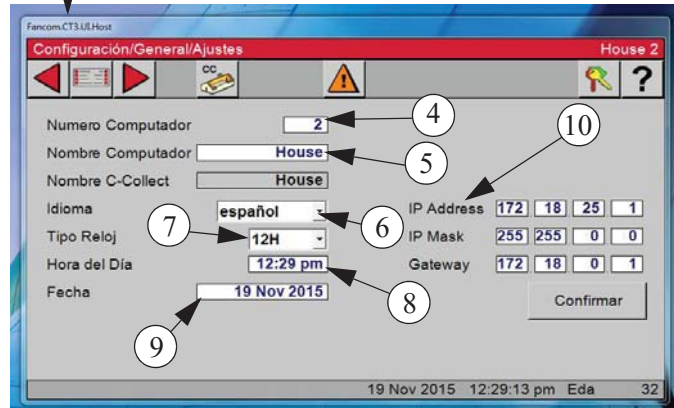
Fancom.CT3.UI.Host

Configuración/General/Ajustes House 2

CC

?

Numero Computador 2

Nombre Computador House

Nombre C-Collect House

Idioma español

Tipo Reloj 12H

Hora del Día 12:29 pm

Fecha 19 Nov 2015

4

5

6

7

8

9

10

IP Address 172 18 25 1

IP Mask 255 255 0 0

Gateway 172 18 0 1

Confirmar

19 Nov 2015 12:29:13 pm Eda 32